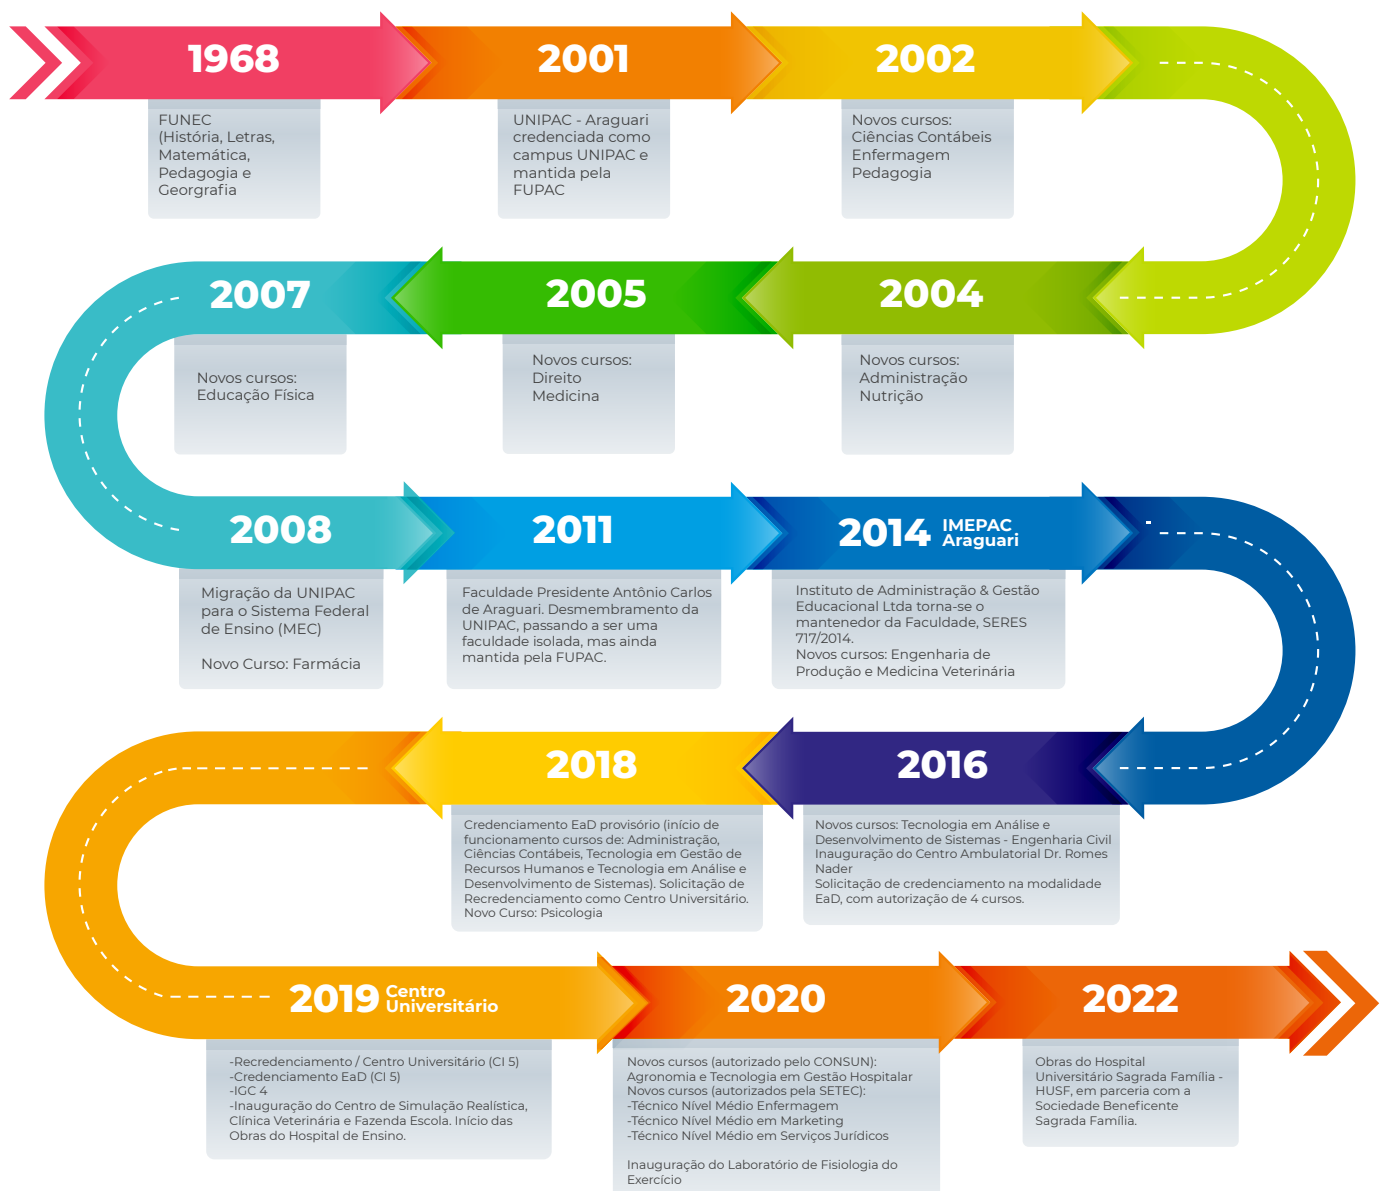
1968

FUNEC
(História, Letras, Matemática, Pedagogia e Georgrafia

2001

UNIPAC - Araguari credenciada como campus UNIPAC e mantida pela FUPAC

2002

Novos cursos:
Ciências Contábeis
Enfermagem
Pedagogia

2004

Novos cursos:
Administração
Nutrição

2005

Novos cursos:
Direito
Medicina

2007

Novos cursos:
Educação Física

2008

Migração da UNIPAC para o Sistema Federal de Ensino (MEC)

Novo Curso: Farmácia

2011

Faculdade Presidente Antônio Carlos de Araguari. Desmembramento da UNIPAC, passando a ser uma faculdade isolada, mas ainda mantida pela FUPAC.

2014 IMEPAC Araguari

Instituto de Administração & Gestão Educacional Ltda torna-se o mantenedor da Faculdade, SERES 717/2014.
Novos cursos: Engenharia de Produção e Medicina Veterinária

2016

Novos cursos: Tecnologia em Análise e Desenvolvimento de Sistemas - Engenharia Civil
Inauguração do Centro Ambulatorial Dr. Romes Nader
Solicitação de credenciamento na modalidade EaD, com autorização de 4 cursos.

2018

Credenciamento EaD provisório (início de funcionamento cursos de: Administração, Ciências Contábeis, Tecnologia em Gestão de Recursos Humanos e Tecnologia em Análise e Desenvolvimento de Sistemas). Solicitação de Recredenciamento como Centro Universitário.
Novo Curso: Psicologia

2019 Centro Universitário

-Recredenciamento / Centro Universitário (CI 5)
-Credenciamento EaD (CI 5)
-IGC 4
-Inauguração do Centro de Simulação Realística, Clínica Veterinária e Fazenda Escola. Início das Obras do Hospital de Ensino.

2020

Novos cursos (autorizado pelo CONSUN):
Agronomia e Tecnologia em Gestão Hospitalar
Novos cursos (autorizados pela SETEC):
-Técnico Nível Médio Enfermagem
-Técnico Nível Médio em Marketing
-Técnico Nível Médio em Serviços Jurídicos

Inauguração do Laboratório de Fisiologia do Exercício

2022

Obras do Hospital Universitário Sagrada Família - HUSF, em parceria com a Sociedade Beneficente Sagrada Família.